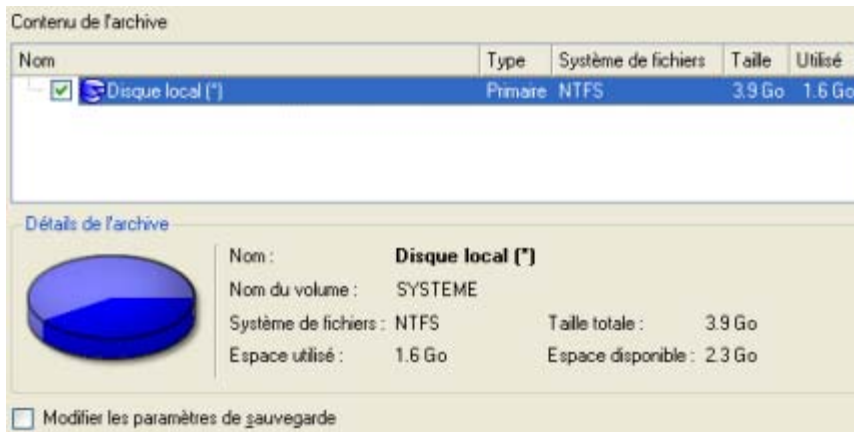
Contenu de l'archive

| Nom | Type | Système de fichiers | Taille | Utilisé |
|---|---|---|---|---|
| Disque local (*) | Primaire | NTFS | 3.9 Go | 1.6 Go |

Détails de l'archive

Nom : Disque local (*)
Nom du volume : SYSTEME
Système de fichiers : NTFS
Taille totale : 3.9 Go
Espace utilisé : 1.6 Go
Espace disponible : 2.3 Go

Modifier les paramètres de sauvegarde